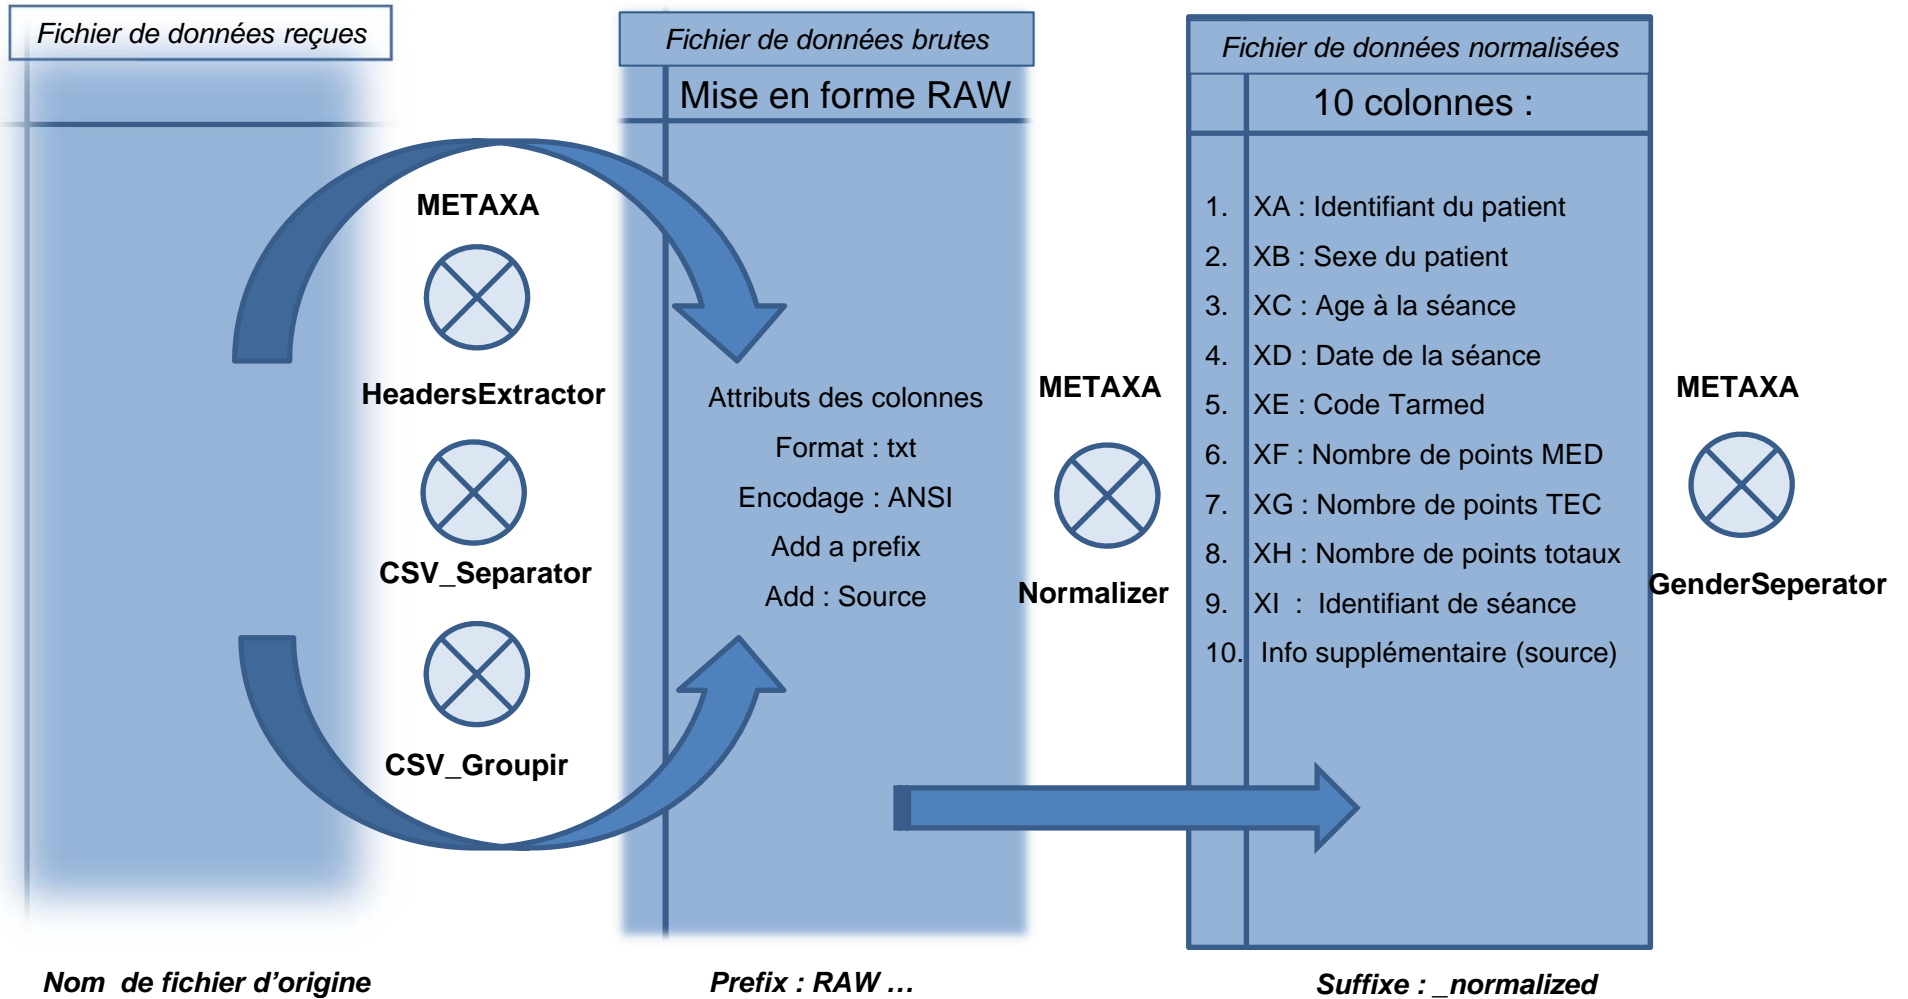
Fichier de données reçues

Fichier de données brutes

Mise en forme RAW

Fichier de données normalisées

10 colonnes :

METAXA

HeadersExtractor

CSV_Separator

CSV_Groupir

Attributs des colonnes

Format : txt

Encodage : ANSI

Add a prefix

Add : Source

METAXA

Normalizer

1. XA : Identifiant du patient
2. XB : Sexe du patient
3. XC : Age à la séance
4. XD : Date de la séance
5. XE : Code Tarmed
6. XF : Nombre de points MED
7. XG : Nombre de points TEC
8. XH : Nombre de points totaux
9. XI : Identifiant de séance
10. Info supplémentaire (source)

METAXA

GenderSeperator

Nom de fichier d'origine

Prefix : RAW …

Suffixe : _normalized